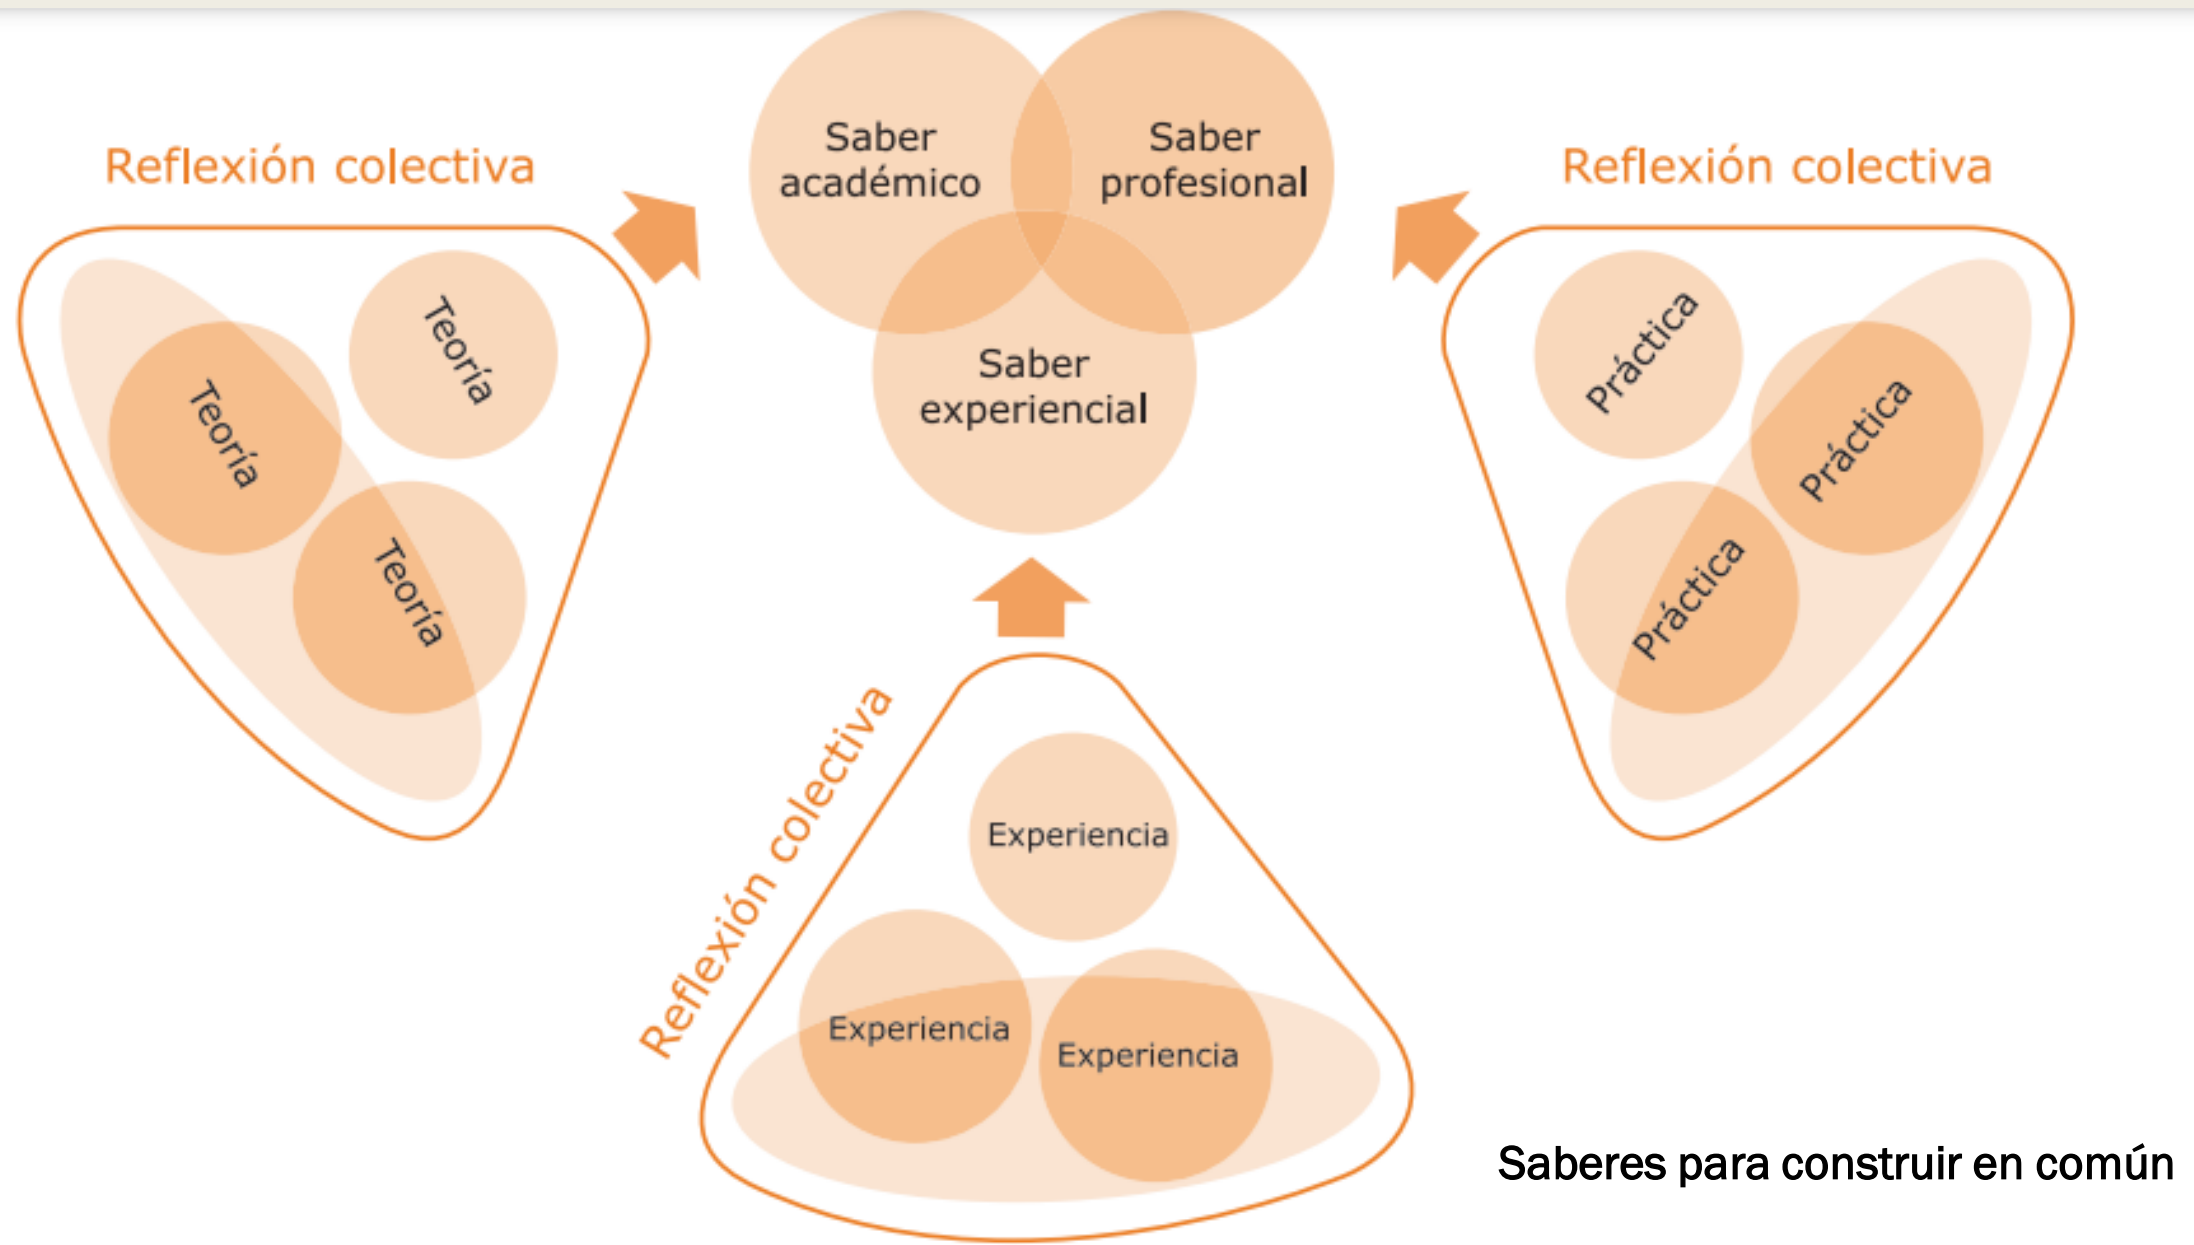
Saber académico

Saber profesional

Saber experiencial

Reflexión colectiva

Teoría

Teoría

Teoría

Reflexión colectiva

Práctica

Práctica

Práctica

Reflexión colectiva

Experiencia

Experiencia

Experiencia

Saberes para construir en común